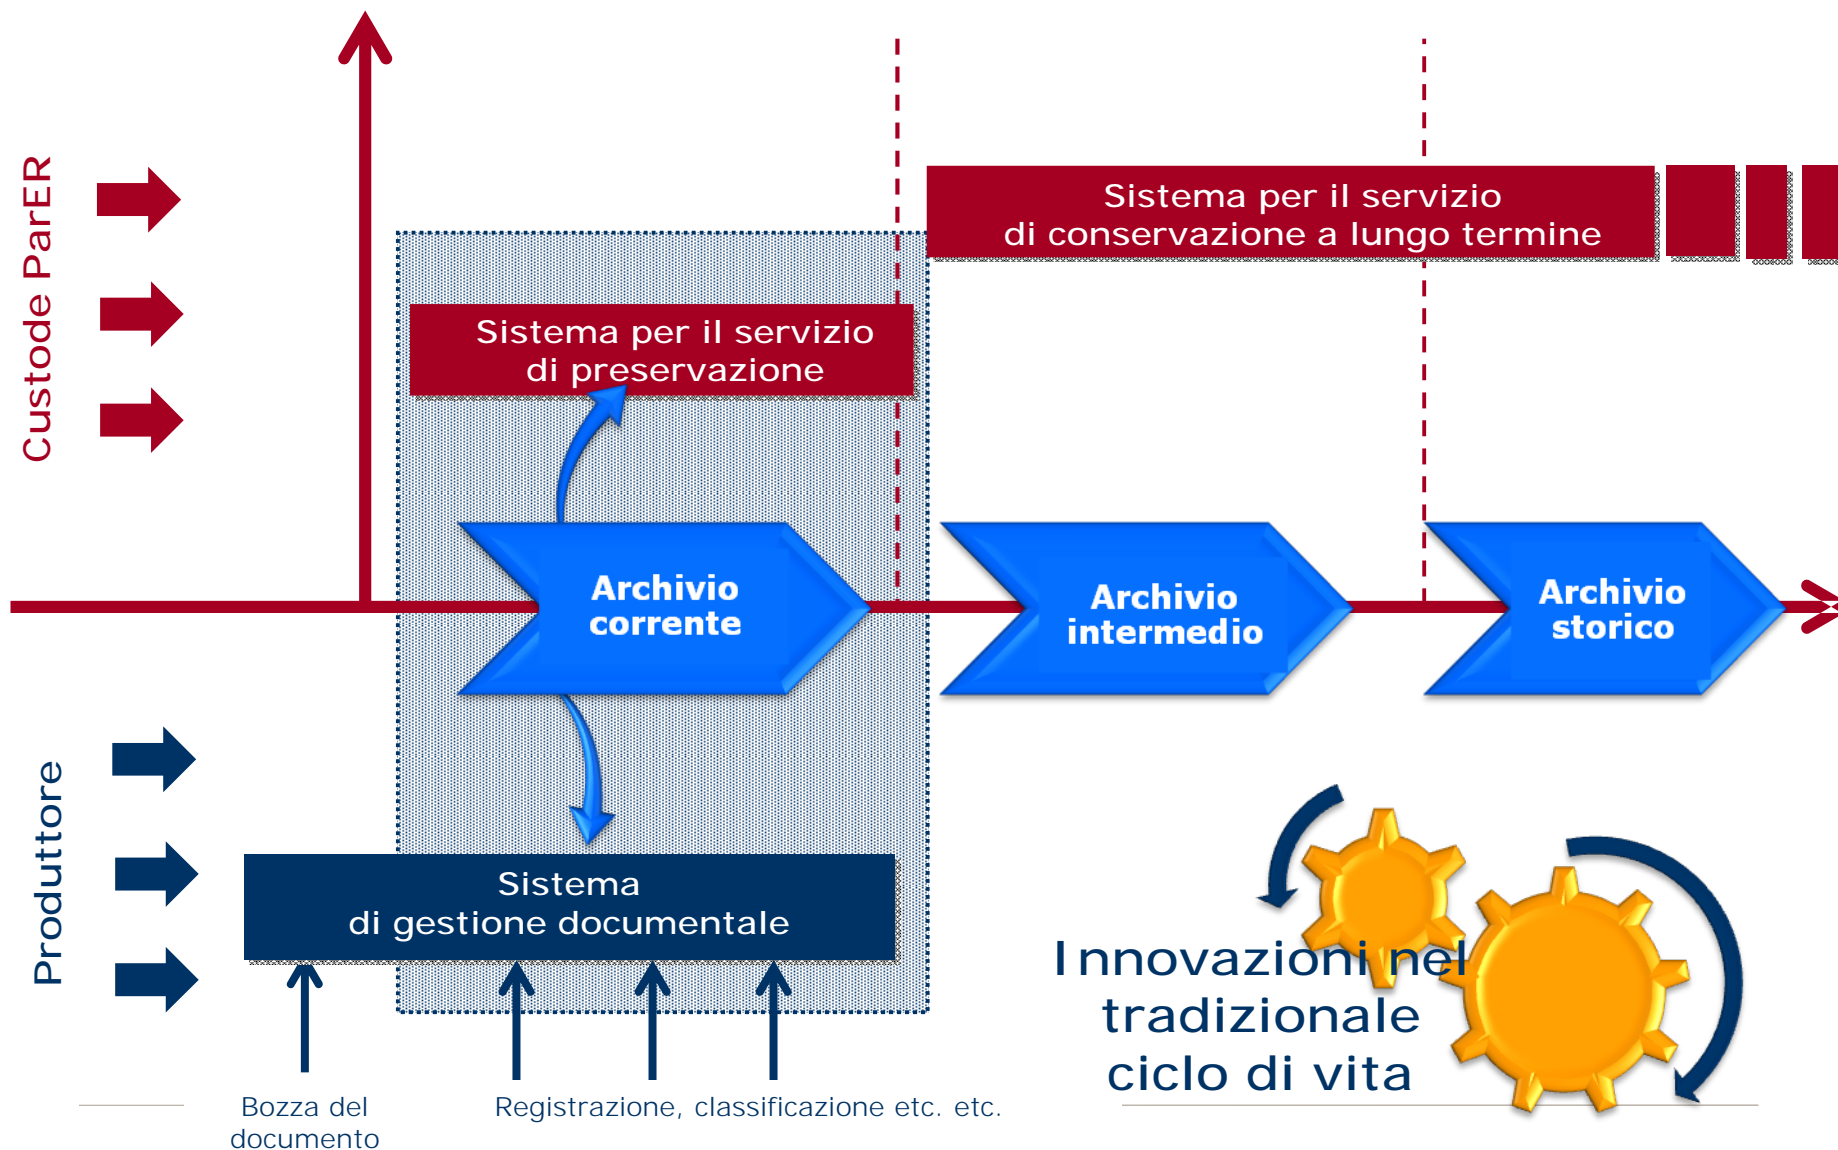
Custode ParER

Sistema per il servizio di conservazione a lungo termine

Sistema per il servizio di preservazione

Archivio corrente

Archivio intermedio

Archivio storico

Produttore

Sistema di gestione documentale

Innovazioni nel tradizionale ciclo di vita

Bozza del documento

Registrazione, classificazione etc. etc.